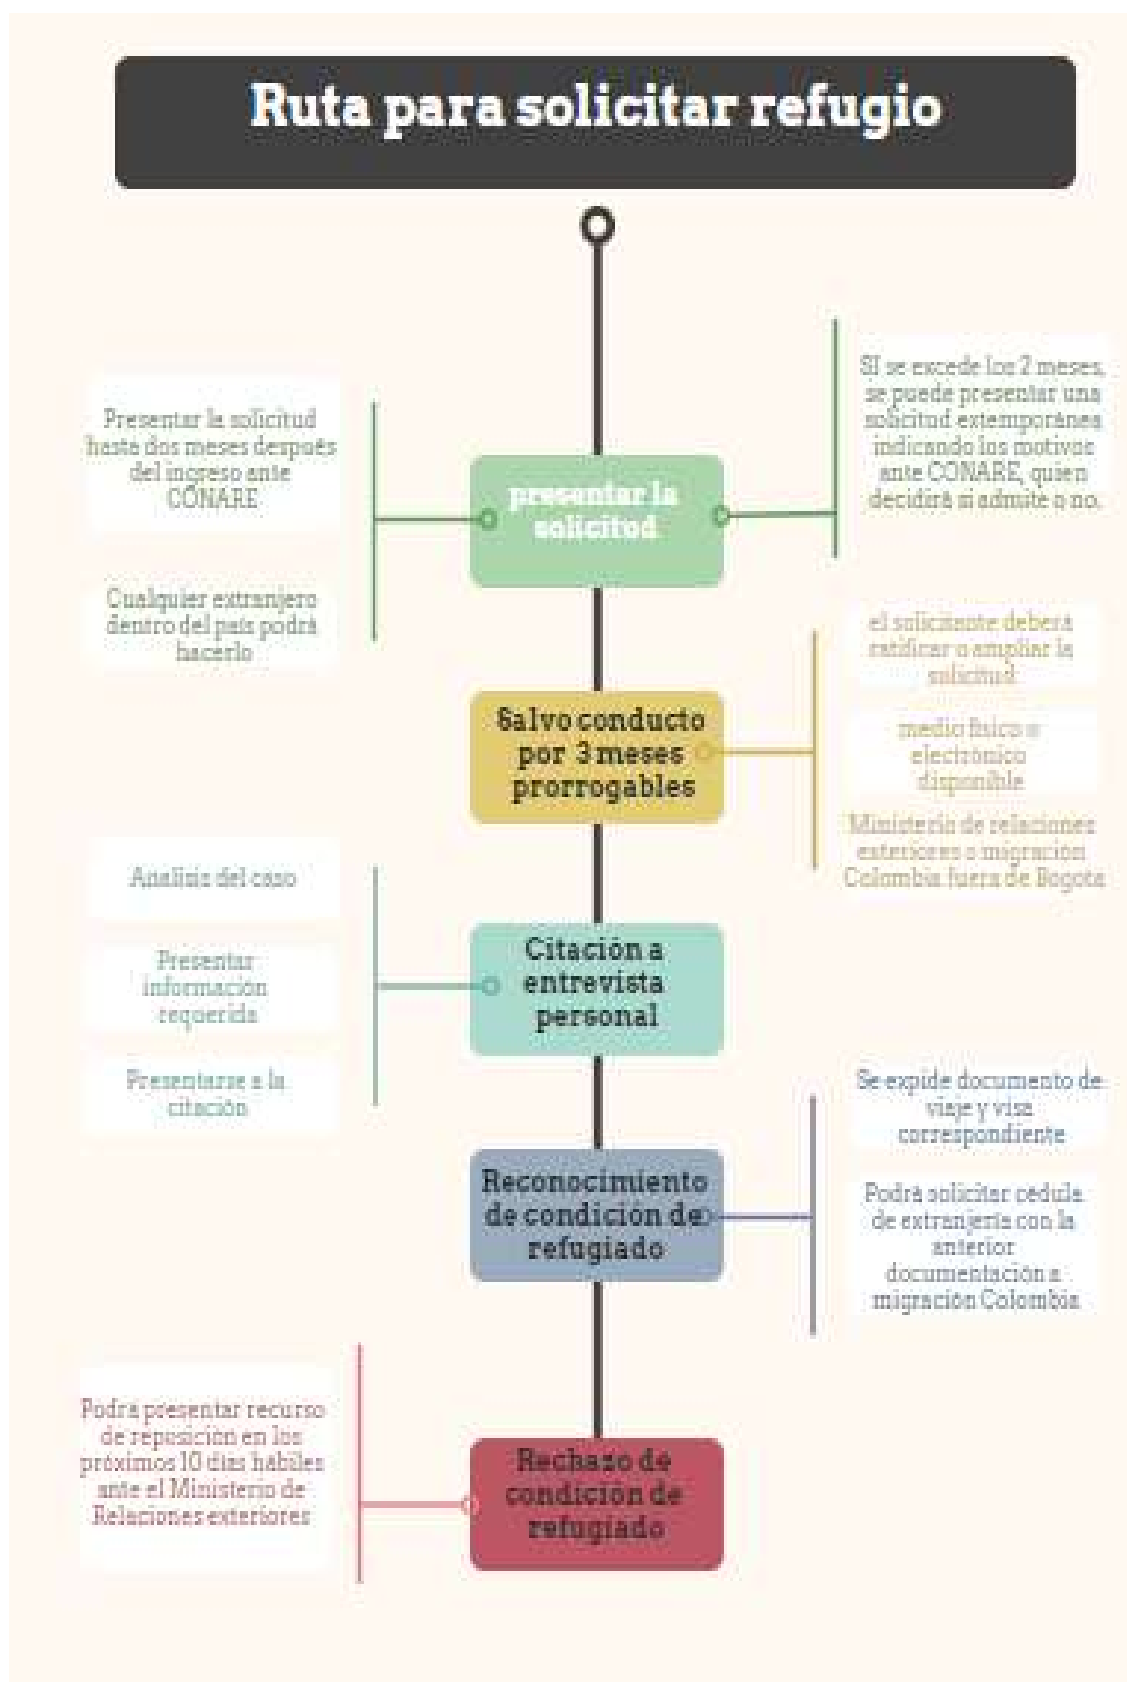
Ruta para solicitar refugio

Presentar la solicitud hasta dos meses después del ingreso ante CONARE

Cualquier extranjero dentro del país podrá hacerlo

presentar la solicitud

SI se excede los 2 meses, se puede presentar una solicitud extemporánea indicando los motivos ante CONARE, quien decidirá si admite o no.

Salvo conducto por 3 meses prorrogables

el solicitante deberá ratificar o ampliar la solicitud

medio físico o electrónico disponible

Ministerio de relaciones exteriores o migración Colombia fuera de Bogotá

Análisis del caso

Presentar información requerida

Presentarse a la citación

Citación a entrevista personal

Se expide documento de viaje y visa correspondiente

Podrá solicitar cédula de extranjería con la anterior documentación a migración Colombia

Reconocimiento de condición de refugiado

Podrá presentar recurso de reposición en los próximos 10 días hábiles ante el Ministerio de Relaciones exteriores

Rechazo de condición de refugiado